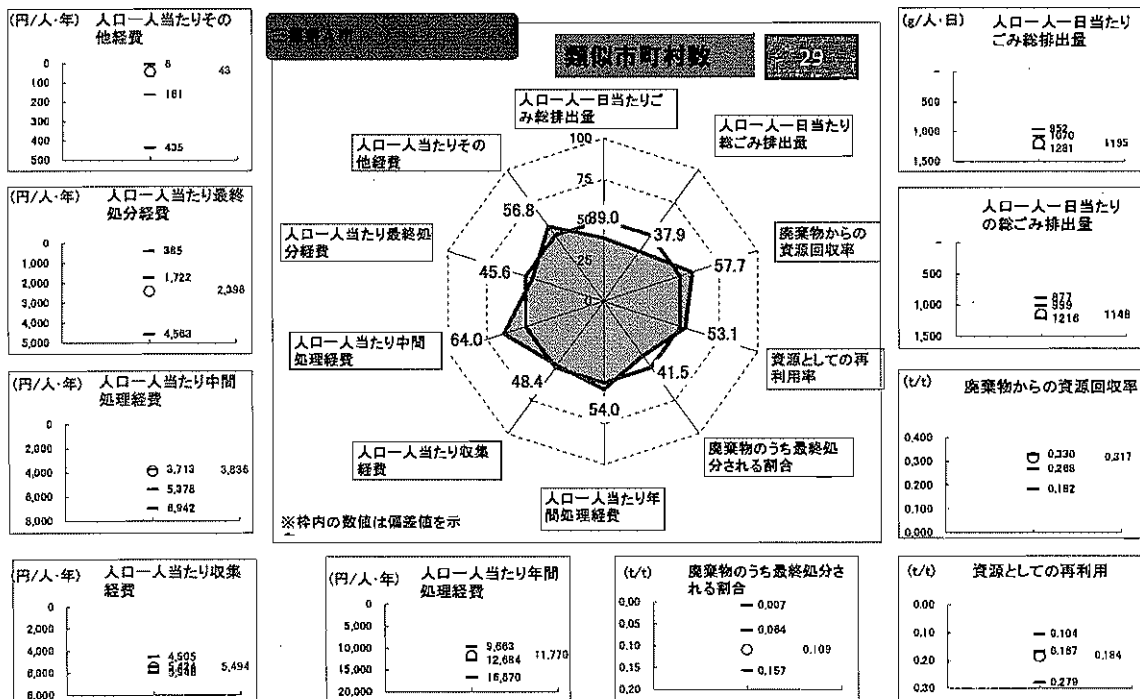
(円/人·年) 人口一人当たりその他経費

0
100
200
300
400
500

8
43
161
435

(円/人·年) 人口一人当たり最終処分経費

0
1,000
2,000
3,000
4,000
5,000

385
1,722
2,398
4,563

(円/人·年) 人口一人当たり中間処理経費

0
2,000
4,000
6,000
8,000

3,713
3,836
5,378
6,942

(円/人·年) 人口一人当たり収集経費

0
2,000
4,000
6,000
8,000

4,505
5,424
5,948
5,494

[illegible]

類似市町村数 29

人口一人一日当たりごみ総排出量

人口一人一日当たり総ごみ排出量

廃棄物からの資源回収率

資源としての再利用率

廃棄物のうち最終処分される割合

人口一人当たり年間処理経費

人口一人当たり収集経費

人口一人当たり中間処理経費

人口一人当たり最終処分経費

人口一人当たりその他経費

100
75
50
25
0

39.0
37.9
57.7
53.1
41.5
54.0
48.4
64.0
45.6
56.8

※枠内の数値は偏差値を示

(円/人·年) 人口一人当たり年間処理経費

0
5,000
10,000
15,000
20,000

9,663
12,684
11,770
16,870

(t/t) 廃棄物のうち最終処分される割合

0.00
0.05
0.10
0.15
0.20

0.007
0.084
0.109
0.157

(g/人·日) 人口一人一日当たりごみ総排出量

500
1,000
1,500

952
1070
1281
1195

人口一人一日当たりの総ごみ排出量

500
1,000
1,500

877
959
1216
1148

(t/t) 廃棄物からの資源回収率

0.400
0.300
0.200
0.100
0.000

0.330
0.268
0.317
0.182

(t/t) 資源としての再利用

0.00
0.10
0.20
0.30

0.104
0.187
0.184
0.279